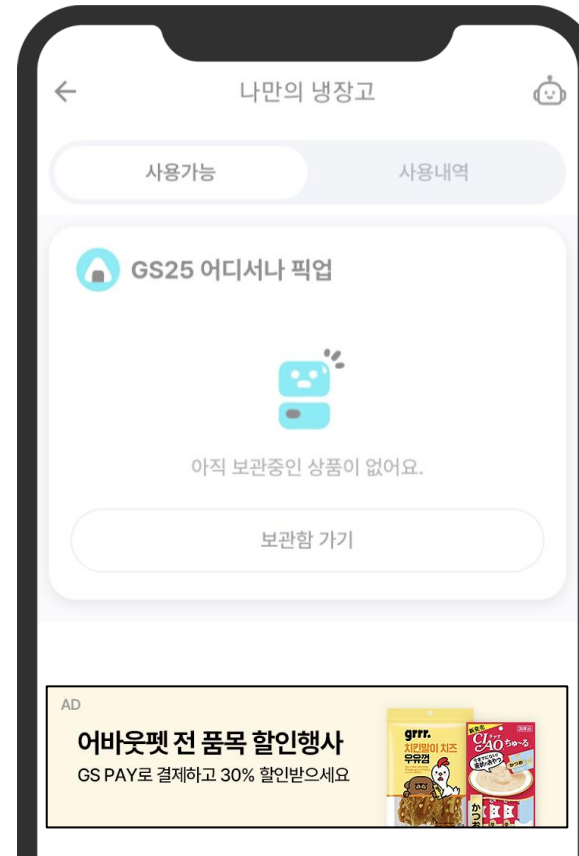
나만의 냉장고

사용가능

사용내역

GS25 어디서나 픽업

아직 보관중인 상품이 없어요.

보관함 가기

AD

어바웃펫 전 품목 할인행사

GS PAY로 결제하고 30% 할인받으세요

grrr.

치킨말이 치즈

우유껌

CIAO

ちゅ~る